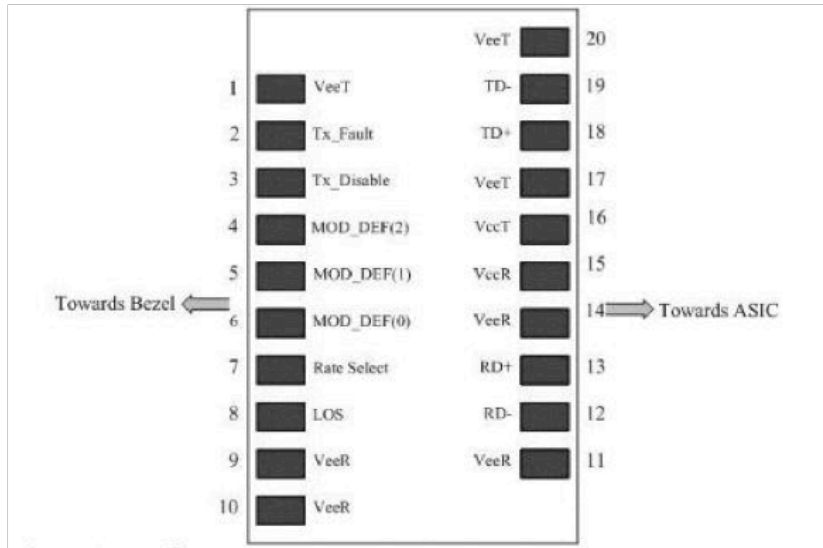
VeeT 20

1 VeeT

TD- 19

2 Tx_Fault

TD+ 18

3 Tx_Disable

VeeT 17

4 MOD_DEF(2)

VccT 16

5 MOD_DEF(1)

VccR 15

Towards Bezel

6 MOD_DEF(0)

VeeR 14

Towards ASIC

7 Rate Select

RD+ 13

8 LOS

RD- 12

9 VeeR

VeeR 11

10 VeeR